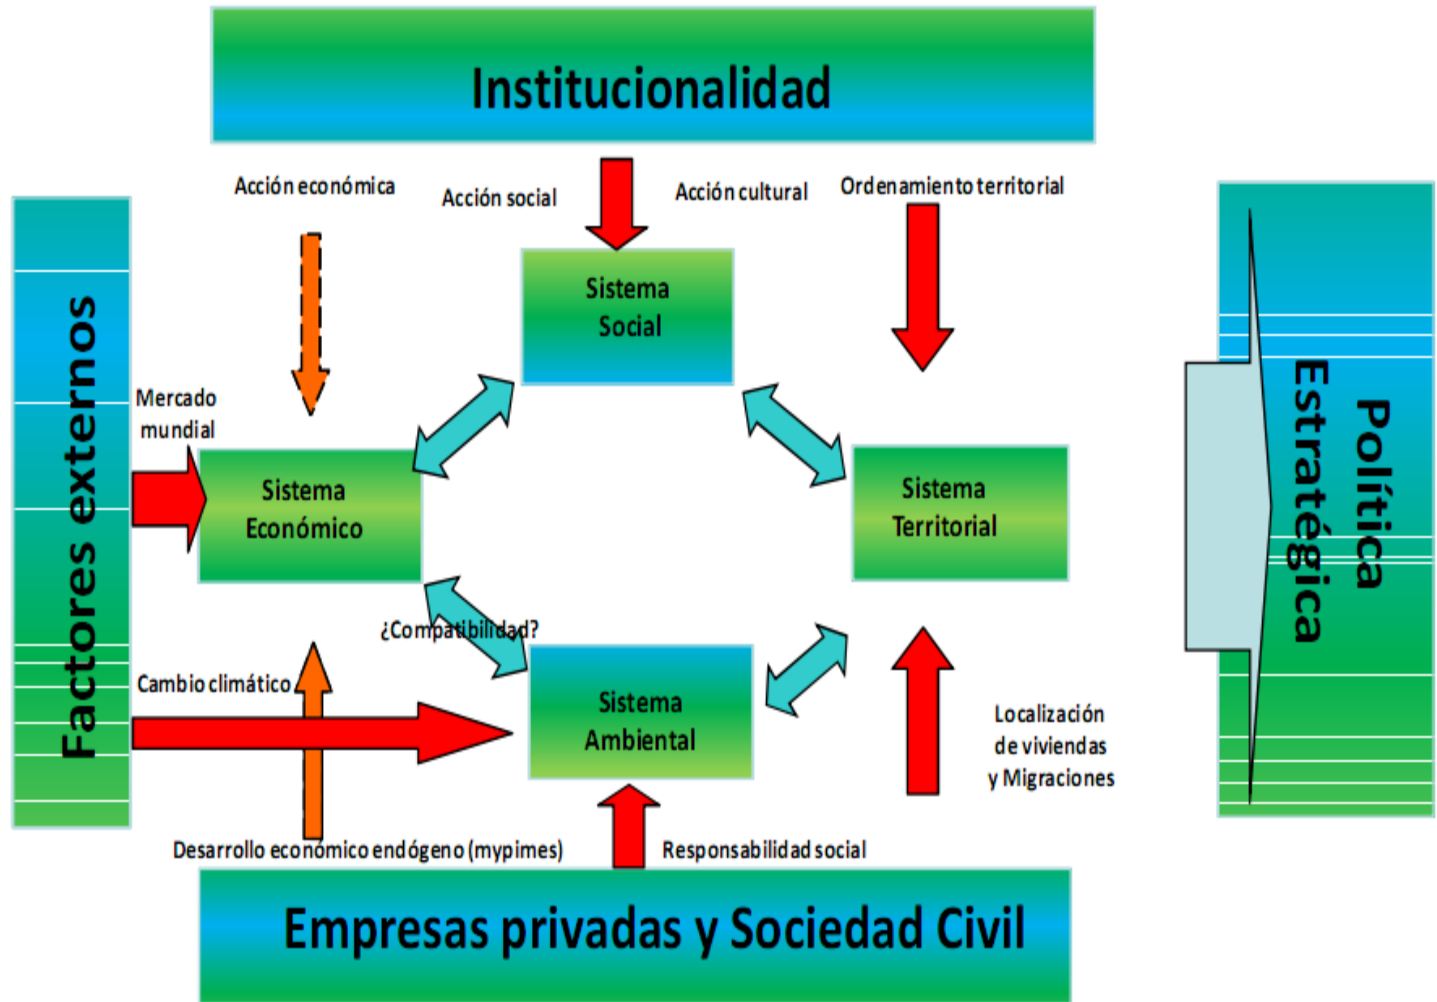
Institucionalidad

Acción económica

Acción social

Acción cultural

Ordenamiento territorial

Factores externos

Sistema Social

Mercado mundial

Sistema Económico

Sistema Territorial

Política Estratégica

¿Compatibilidad?

Cambio climático

Sistema Ambiental

Localización de viviendas y Migraciones

Desarrollo económico endógeno (mypimes)

Responsabilidad social

Empresas privadas y Sociedad Civil